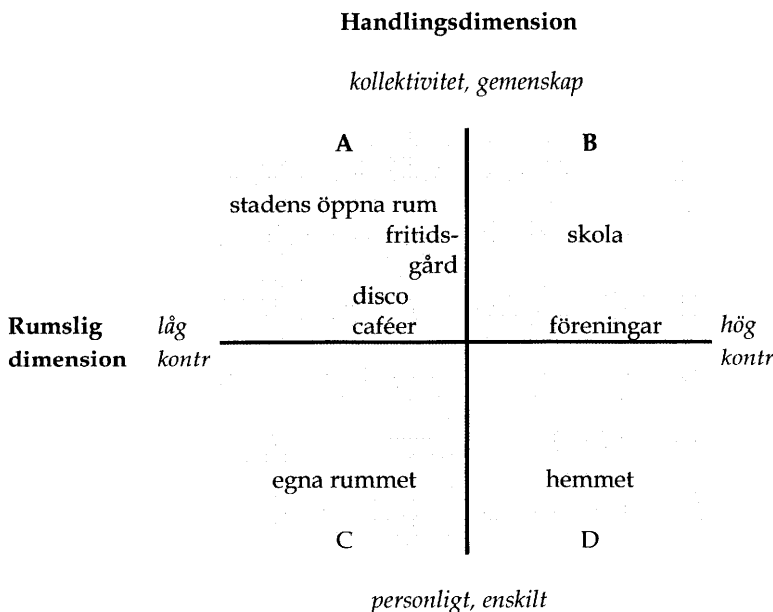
Handlingsdimension

kollektivitet, gemenskap

A

B

stadens öppna rum

fritidsgård

skola

disco

Rumslig dimension

låg kontr

caféer

föreningar

hög kontr

egna rummet

hemmet

C

D

personligt, enskilt